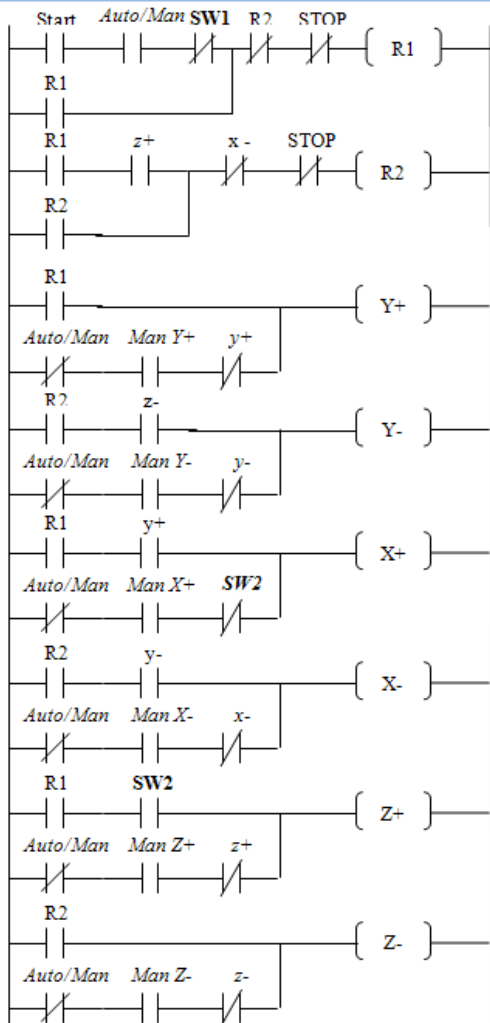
Start Auto/Man SW1 R2 STOP R1

R1

R1 z+ x - STOP R2

R2

R1 Y+

Auto/Man Man Y+ y+

R2 z- Y-

Auto/Man Man Y- y-

R1 y+ X+

Auto/Man Man X+ SW2

R2 y- X-

Auto/Man Man X- x-

R1 SW2 Z+

Auto/Man Man Z+ z+

R2 Z-

Auto/Man Man Z- z-